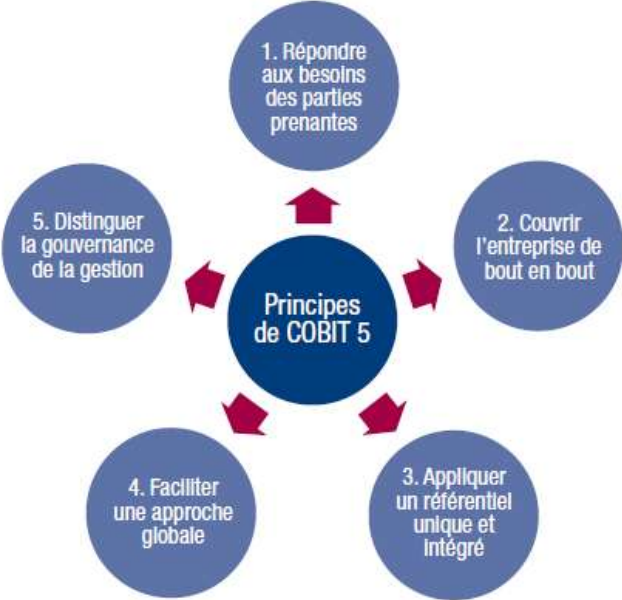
1. Répondre aux besoins des parties prenantes

5. Distinguer la gouvernance de la gestion

Principes de COBIT 5

2. Couvrir l'entreprise de bout en bout

4. Faciliter une approche globale

3. Appliquer un référentiel unique et intégré